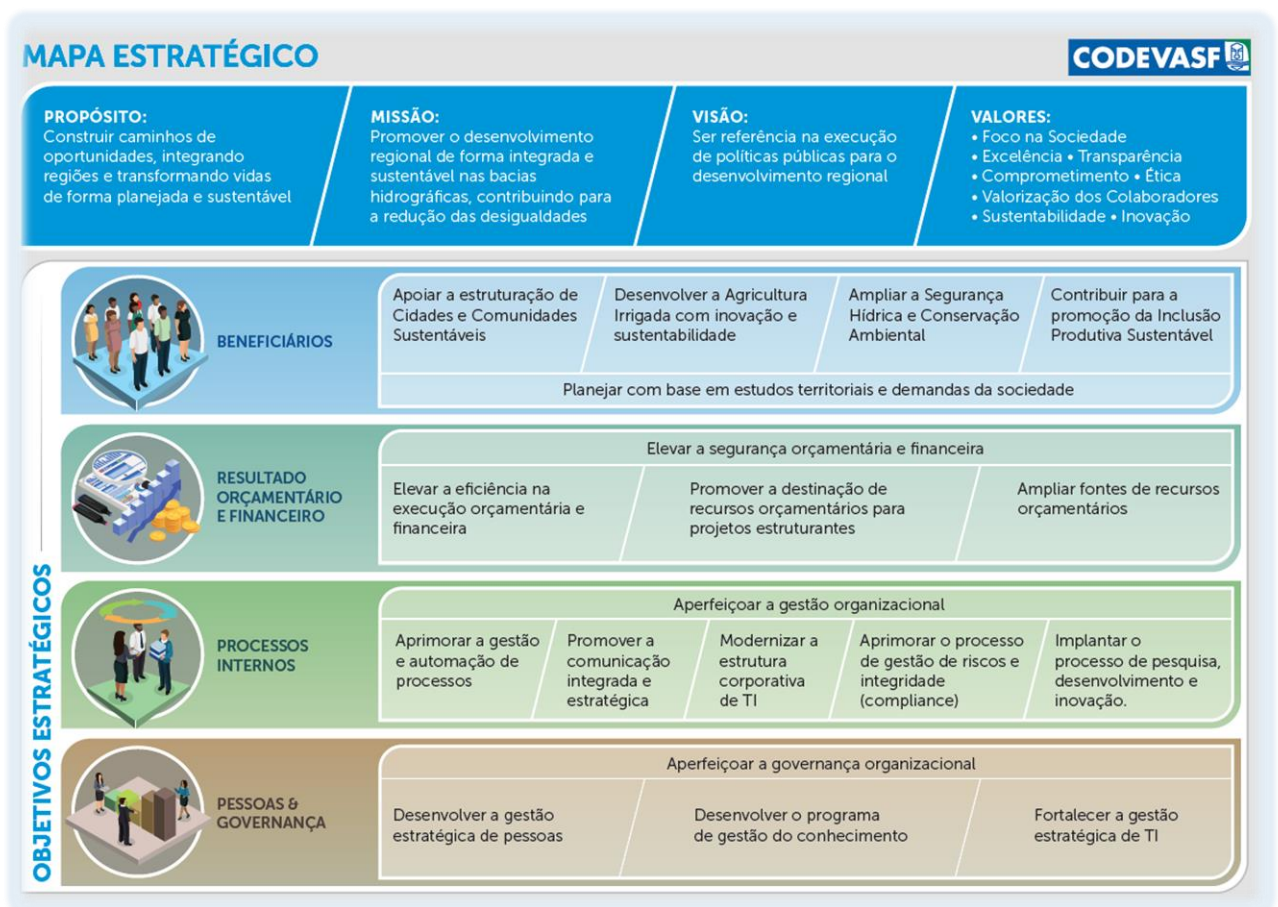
MAPA ESTRATÉGICO

CODEVASF

PROPÓSITO:
Construir caminhos de oportunidades, integrando regiões e transformando vidas de forma planejada e sustentável

MISSÃO:
Promover o desenvolvimento regional de forma integrada e sustentável nas bacias hidrográficas, contribuindo para a redução das desigualdades

VISÃO:
Ser referência na execução de políticas públicas para o desenvolvimento regional

VALORES:
• Foco na Sociedade
• Excelência • Transparência
• Comprometimento • Ética
• Valorização dos Colaboradores
• Sustentabilidade • Inovação

OBJETIVOS ESTRATÉGICOS

BENEFICIÁRIOS

Apoiar a estruturação de Cidades e Comunidades Sustentáveis

Desenvolver a Agricultura Irrigada com inovação e sustentabilidade

Ampliar a Segurança Hídrica e Conservação Ambiental

Contribuir para a promoção da Inclusão Produtiva Sustentável

Planejar com base em estudos territoriais e demandas da sociedade

RESULTADO ORÇAMENTÁRIO E FINANCEIRO

Elevar a segurança orçamentária e financeira

Elevar a eficiência na execução orçamentária e financeira

Promover a destinação de recursos orçamentários para projetos estruturantes

Ampliar fontes de recursos orçamentários

PROCESSOS INTERNOS

Aperfeiçoar a gestão organizacional

Aprimorar a gestão e automação de processos

Promover a comunicação integrada e estratégica

Modernizar a estrutura corporativa de TI

Aprimorar o processo de gestão de riscos e integridade (compliance)

Implantar o processo de pesquisa, desenvolvimento e inovação.

PESSOAS & GOVERNANÇA

Aperfeiçoar a governança organizacional

Desenvolver a gestão estratégica de pessoas

Desenvolver o programa de gestão do conhecimento

Fortalecer a gestão estratégica de TI